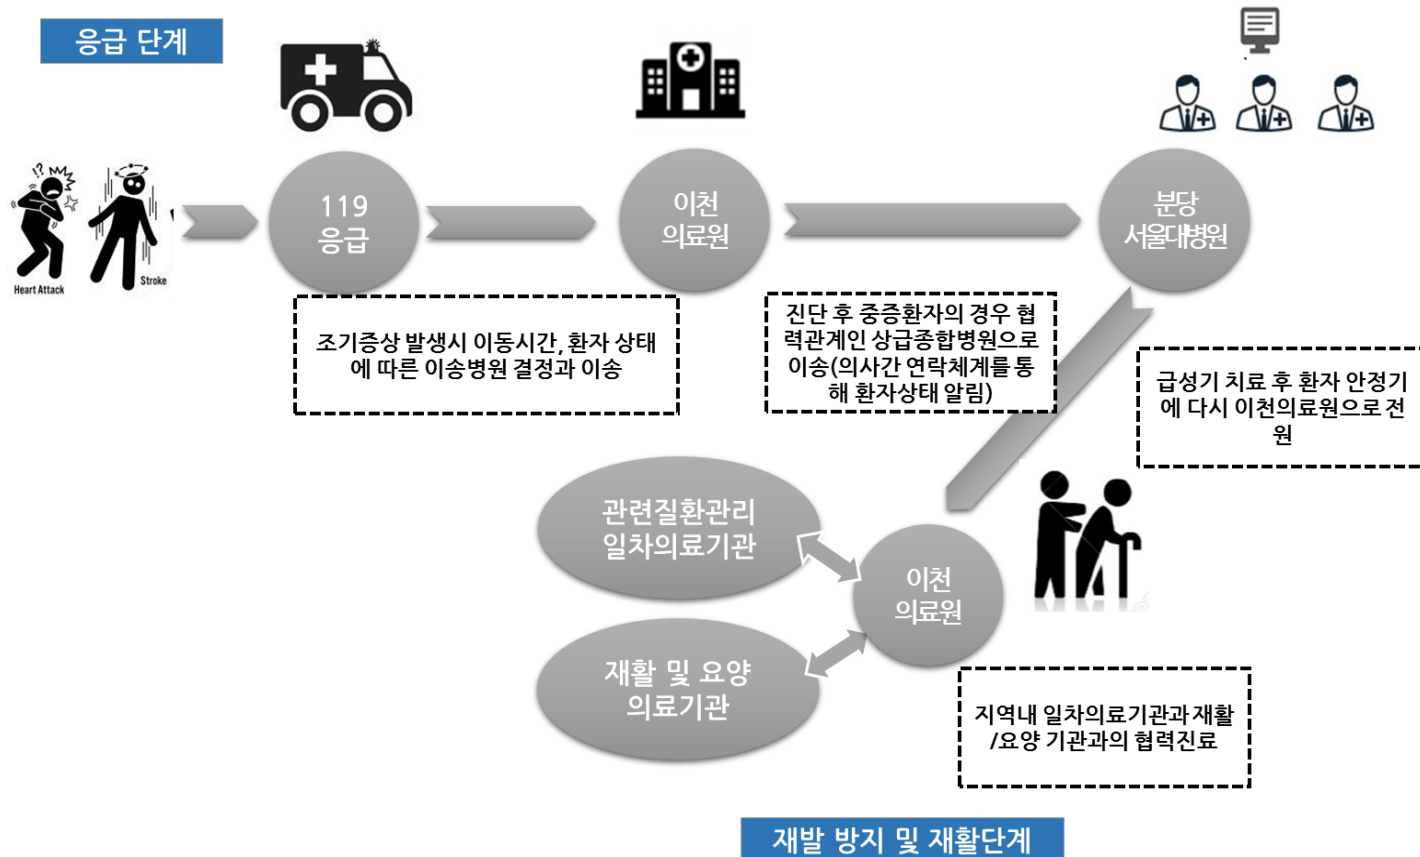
응급 단계

Heart Attack

Stroke

119
응급

이천
의료원

분당
서울대병원

조기증상 발생시 이동시간, 환자 상태에 따른 이송병원 결정과 이송

진단 후 중증환자의 경우 협력관계인 상급종합병원으로 이송(의사간 연락체계를 통해 환자상태 알림)

급성기 치료 후 환자 안정기에 다시 이천의료원으로 전원

관련질환관리
일차의료기관

이천
의료원

재활 및 요양
의료기관

지역내 일차의료기관과 재활/요양 기관과의 협력진료

재발 방지 및 재활단계